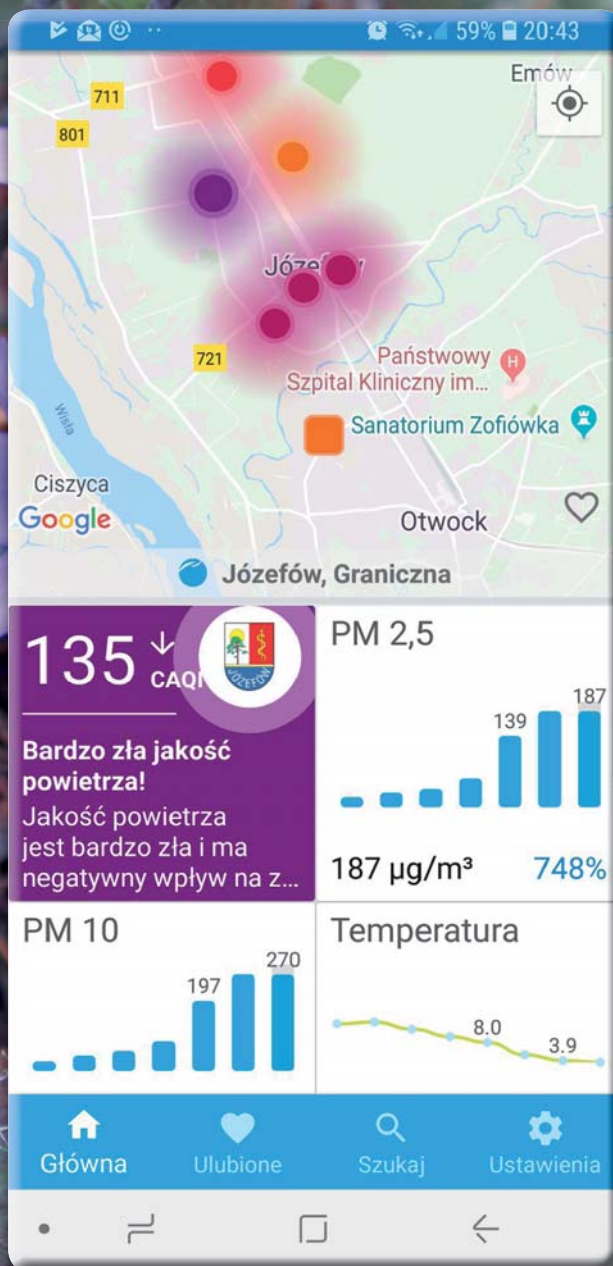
59% 20:43

Emów

711

801

Józef

721

Państwowy Szpital Kliniczny im...

Sanatorium Zofiówka

Wisła

Ciszyca

Google

Otwock

Józefów, Graniczna

135 CAQI

JÓZEFÓW

Bardzo zła jakość powietrza!

Jakość powietrza jest bardzo zła i ma negatywny wpływ na z...

PM 2,5

139

187

187 µg/m³

748%

PM 10

197

270

Temperatura

8.0

3.9

Główna

Ulubione

Szukaj

Ustawienia